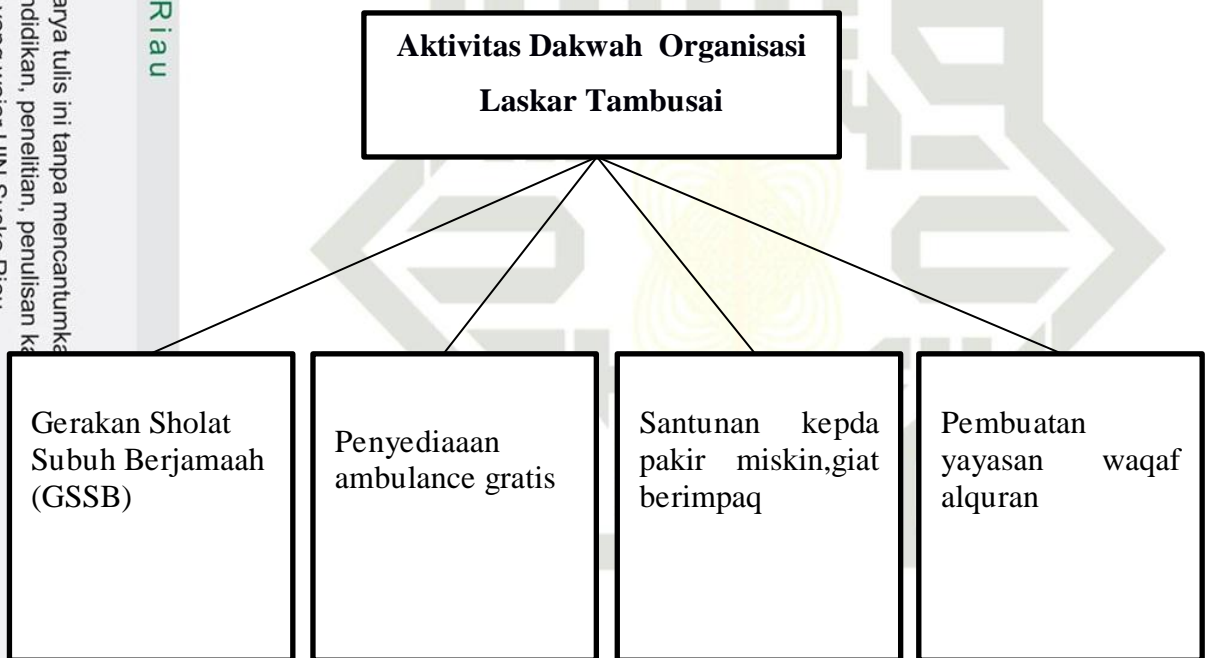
Riau

arya tulis ini tanpa mencantumka
ndidikan, penelitian, penulisan ka

Aktivitas Dakwah Organisasi Laskar Tambusai

Gerakan Sholat Subuh Berjamaah (GSSB)

Penyediaaan ambulance gratis

Santunan kepda pakir miskin,giat berimpaq

Pembuatan yayasan waqaf alquran